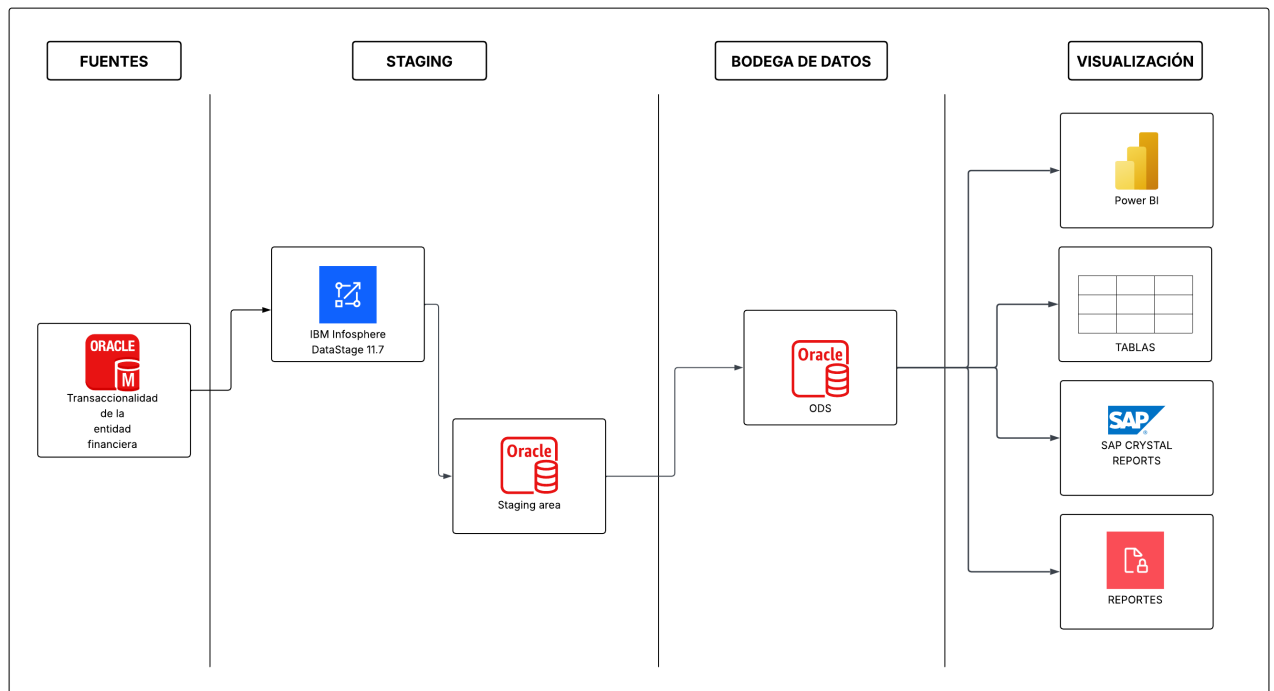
FUENTES

STAGING

BODEGA DE DATOS

VISUALIZACIÓN

ORACLE
M
Transaccionalidad de la entidad financiera

IBM Infosphere DataStage 11.7

Oracle
Staging area

Oracle
ODS

Power BI

TABLAS

SAP
SAP CRYSTAL REPORTS

REPORTES